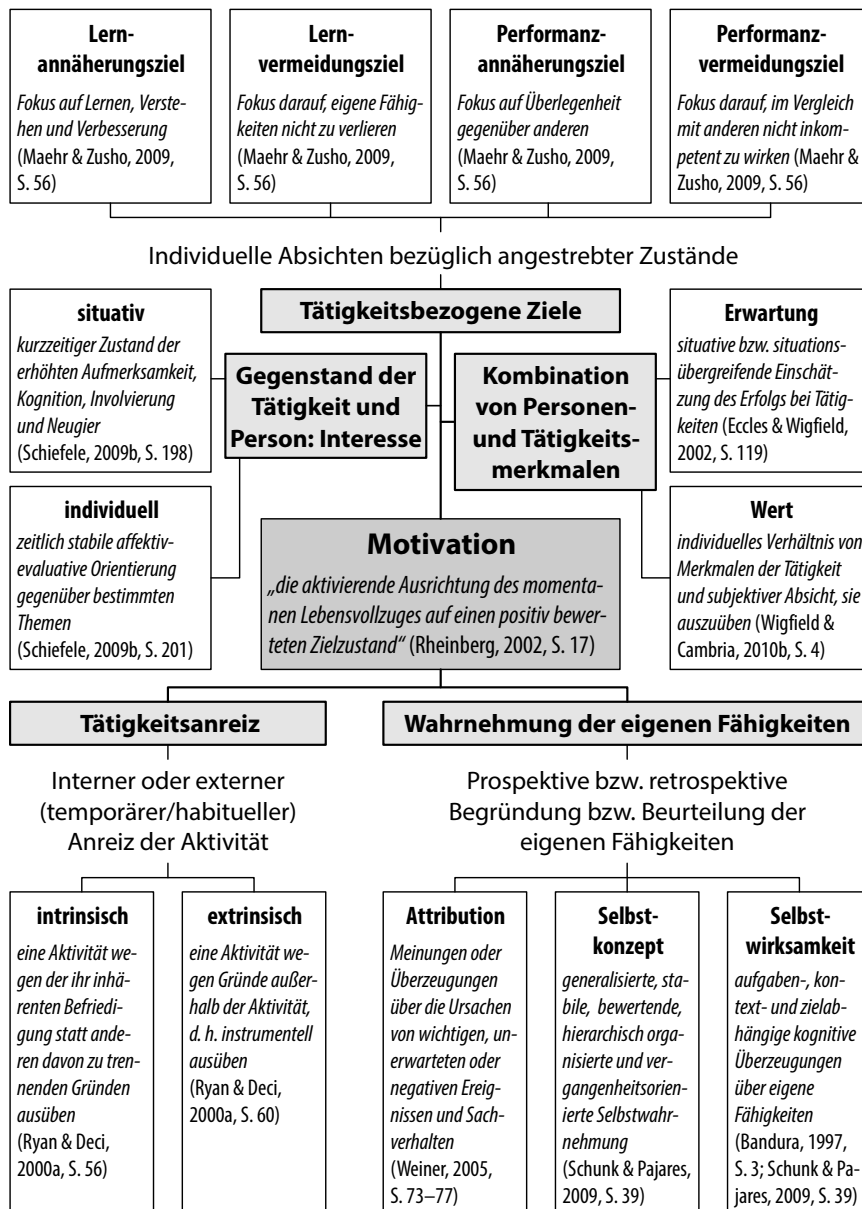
Lernannäherungsziel
Fokus auf Lernen, Verstehen und Verbesserung (Maehr & Zusho, 2009, S. 56)

Lernvermeidungsziel
Fokus darauf, eigene Fähigkeiten nicht zu verlieren (Maehr & Zusho, 2009, S. 56)

Performanzannäherungsziel
Fokus auf Überlegenheit gegenüber anderen (Maehr & Zusho, 2009, S. 56)

Performanzvermeidungsziel
Fokus darauf, im Vergleich mit anderen nicht inkompetent zu wirken (Maehr & Zusho, 2009, S. 56)

Individuelle Absichten bezüglich angestrebter Zustände

Tätigkeitsbezogene Ziele

situativ
kurzzeitiger Zustand der erhöhten Aufmerksamkeit, Kognition, Involvierung und Neugier (Schiefele, 2009b, S. 198)

Gegenstand der Tätigkeit und Person: Interesse

Kombination von Personen- und Tätigkeitsmerkmalen

Erwartung
situative bzw. situationsübergreifende Einschätzung des Erfolgs bei Tätigkeiten (Eccles & Wigfield, 2002, S. 119)

individuell
zeitlich stabile affektiv-evaluative Orientierung gegenüber bestimmten Themen (Schiefele, 2009b, S. 201)

Motivation
„die aktivierende Ausrichtung des momentanen Lebensvollzuges auf einen positiv bewerteten Zielzustand" (Rheinberg, 2002, S. 17)

Wert
individuelles Verhältnis von Merkmalen der Tätigkeit und subjektiver Absicht, sie auszuüben (Wigfield & Cambria, 2010b, S. 4)

Tätigkeitsanreiz

Wahrnehmung der eigenen Fähigkeiten

Interner oder externer (temporärer/habitueller) Anreiz der Aktivität

Prospektive bzw. retrospektive Begründung bzw. Beurteilung der eigenen Fähigkeiten

intrinsisch
eine Aktivität wegen der ihr inhärenten Befriedigung statt anderen davon zu trennenden Gründen ausüben (Ryan & Deci, 2000a, S. 56)

extrinsisch
eine Aktivität wegen Gründe außerhalb der Aktivität, d. h. instrumentell ausüben (Ryan & Deci, 2000a, S. 60)

Attribution
Meinungen oder Überzeugungen über die Ursachen von wichtigen, unerwarteten oder negativen Ereignissen und Sachverhalten (Weiner, 2005, S. 73–77)

Selbstkonzept
generalisierte, stabile, bewertende, hierarchisch organisierte und vergangenheitsorientierte Selbstwahrnehmung (Schunk & Pajares, 2009, S. 39)

Selbstwirksamkeit
aufgaben-, kontext- und zielabhängige kognitive Überzeugungen über eigene Fähigkeiten (Bandura, 1997, S. 3; Schunk & Pajares, 2009, S. 39)